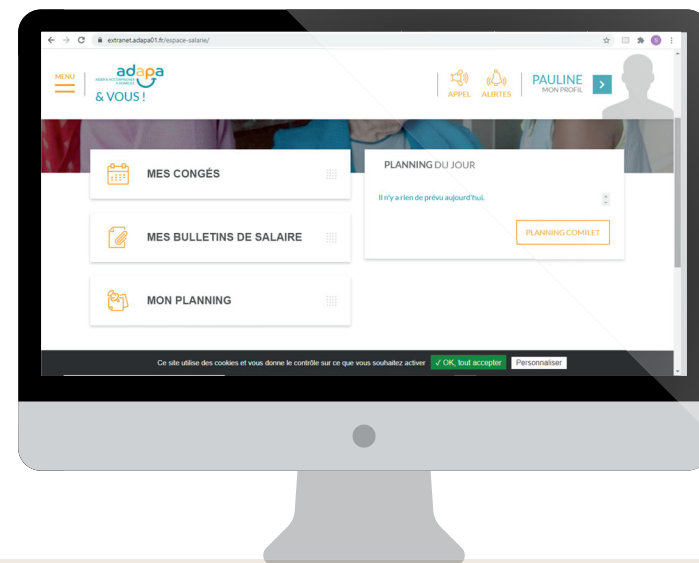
extranet.adapa01.fr/espace-salarie/

MENU

adapa

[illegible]

& VOUS !

APPEL ALERTES

PAULINE
MON PROFIL

MES CONGÉS

MES BULLETINS DE SALAIRE

MON PLANNING

PLANNING DU JOUR

Il n'y a rien de prévu aujourd'hui.

PLANNING COMPLET

Ce site utilise des cookies et vous donne le contrôle sur ce que vous souhaitez activer ✓ OK, tout accepter Personnaliser